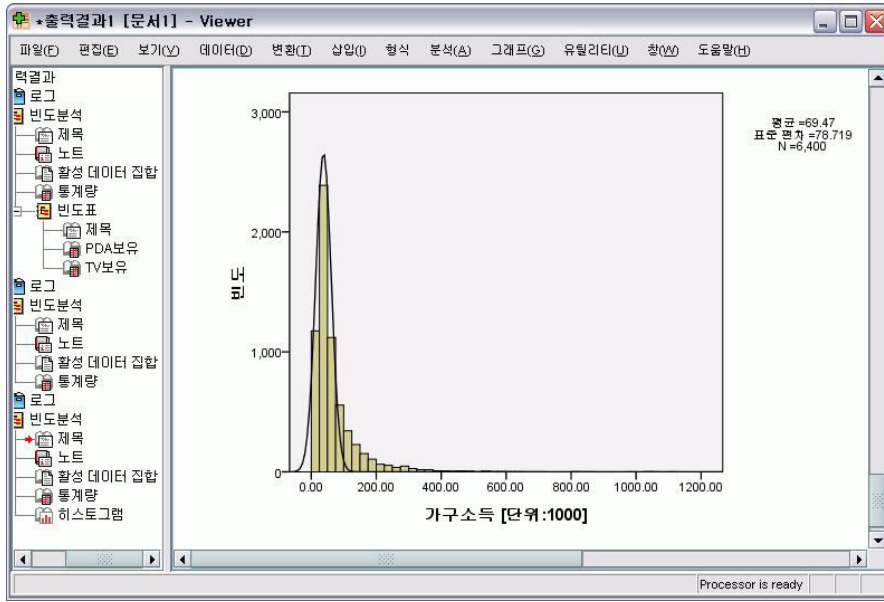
*출력결과1 [문서1] - Viewer

파일(F) 편집(E) 보기(V) 데이터(D) 변환(T) 삽입(I) 형식 분석(A) 그래프(G) 유틸리티(U) 창(W) 도움말(H)

력결과
로그
빈도분석
제목
노트
활성 데이터 집합
통계량
빈도표
제목
PDA보유
TV보유
로그
빈도분석
제목
노트
활성 데이터 집합
통계량
로그
빈도분석
제목
노트
활성 데이터 집합
통계량
히스토그램

평균 =69.47
표준 편차 =78.719
N =6,400

3,000
2,000
1,000
0

빈도

0.00 200.00 400.00 600.00 800.00 1000.00 1200.00

가구소득 [단위:1000]

Processor is ready